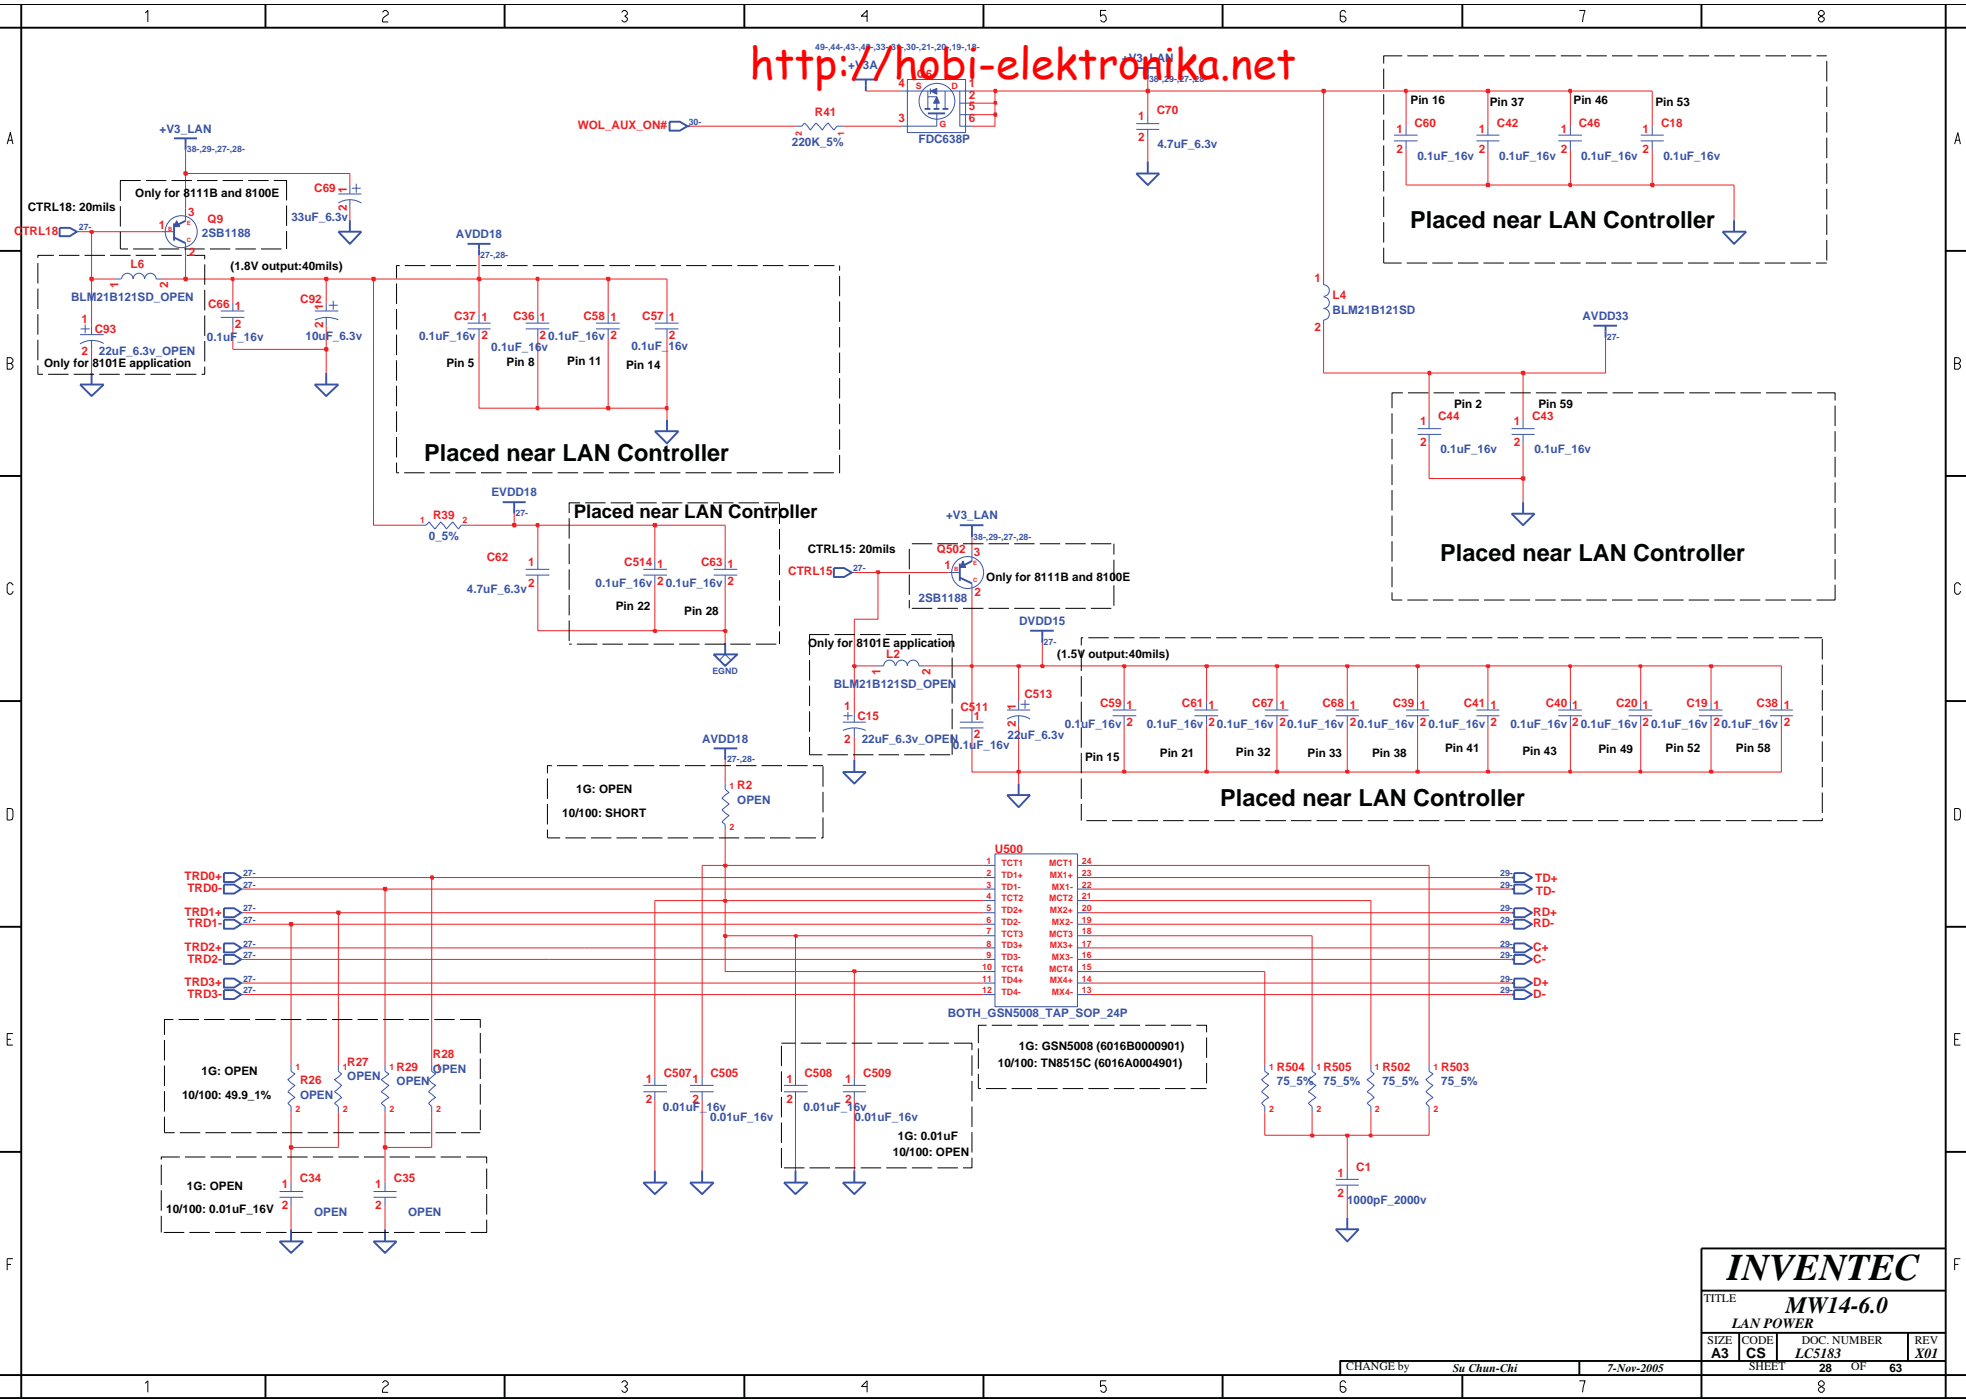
1 2 3 4 5 6 7 8

A B C D E F

http://hobi-elektronika.net

49-,44-,43-,40-,33-,31-,30-,21-,20-,19-,18-
+V3A
+V3_LAN
38-,29-,27-,28-
Q6
S D
G
FDC638P
WOL_AUX_ON# 30-
R41
220K_5%
C70
4.7uF_6.3v

Pin 16 Pin 37 Pin 46 Pin 53
C60 C42 C46 C18
0.1uF_16v 0.1uF_16v 0.1uF_16v 0.1uF_16v
Placed near LAN Controller

+V3_LAN
38-,29-,27-,28-
Only for 8111B and 8100E
C69
33uF_6.3v
CTRL18: 20mils
CTRL18 27-
Q9
2SB1188
L6
BLM21B121SD_OPEN
(1.8V output:40mils)
C66
0.1uF_16v
C92
10uF_6.3v
C93
22uF_6.3v_OPEN
Only for 8101E application

AVDD18
27-,28-
C37 C36 C58 C57
0.1uF_16v 0.1uF_16v 0.1uF_16v 0.1uF_16v
Pin 5 Pin 8 Pin 11 Pin 14
Placed near LAN Controller

L4
BLM21B121SD
AVDD33
27-
Pin 2 Pin 59
C44 C43
0.1uF_16v 0.1uF_16v
Placed near LAN Controller

EVDD18
27-
R39
0_5%
C62
4.7uF_6.3v
Placed near LAN Controller
C514 C63
0.1uF_16v 0.1uF_16v
Pin 22 Pin 28
EGND

+V3_LAN
38-,29-,27-,28-
CTRL15: 20mils
Q502
CTRL15 27-
Only for 8111B and 8100E
2SB1188
DVDD15
27-
Only for 8101E application
L2
BLM21B121SD_OPEN
C15
22uF_6.3v_OPEN
C511
0.1uF_16v
C513
22uF_6.3v
(1.5V output:40mils)
C59 C61 C67 C68 C39 C41 C40 C20 C19 C38
0.1uF_16v 0.1uF_16v 0.1uF_16v 0.1uF_16v 0.1uF_16v 0.1uF_16v 0.1uF_16v 0.1uF_16v 0.1uF_16v 0.1uF_16v
Pin 15 Pin 21 Pin 32 Pin 33 Pin 38 Pin 41 Pin 43 Pin 49 Pin 52 Pin 58
Placed near LAN Controller

AVDD18
27-,28-
1G: OPEN
10/100: SHORT
R2
OPEN

U500
1 TCT1 MCT1 24
2 TD1+ MX1+ 23
3 TD1- MX1- 22
4 TCT2 MCT2 21
5 TD2+ MX2+ 20
6 TD2- MX2- 19
7 TCT3 MCT3 18
8 TD3+ MX3+ 17
9 TD3- MX3- 16
10 TCT4 MCT4 15
11 TD4+ MX4+ 14
12 TD4- MX4- 13
BOTH_GSN5008_TAP_SOP_24P

TRD0+ 27-
TRD0- 27-
TRD1+ 27-
TRD1- 27-
TRD2+ 27-
TRD2- 27-
TRD3+ 27-
TRD3- 27-

29- TD+
29- TD-
29- RD+
29- RD-
29- C+
29- C-
29- D+
29- D-

1G: OPEN
10/100: 49.9_1%
R26 OPEN
R27 OPEN
R29 OPEN
R28 OPEN
1G: OPEN
10/100: 0.01uF_16V
C34 OPEN
C35 OPEN
C507 C505
0.01uF_16v 0.01uF_16v
C508 C509
0.01uF_16v 0.01uF_16v
1G: 0.01uF
10/100: OPEN
1G: GSN5008 (6016B0000901)
10/100: TN8515C (6016A0004901)
R504 75_5%
R505 75_5%
R502 75_5%
R503 75_5%
C1
1000pF_2000v

INVENTEC
TITLE
MW14-6.0
LAN POWER
SIZE A3
CODE CS
DOC. NUMBER LC5183
REV X01
CHANGE by Su Chun-Chi 7-Nov-2005
SHEET 28 OF 63